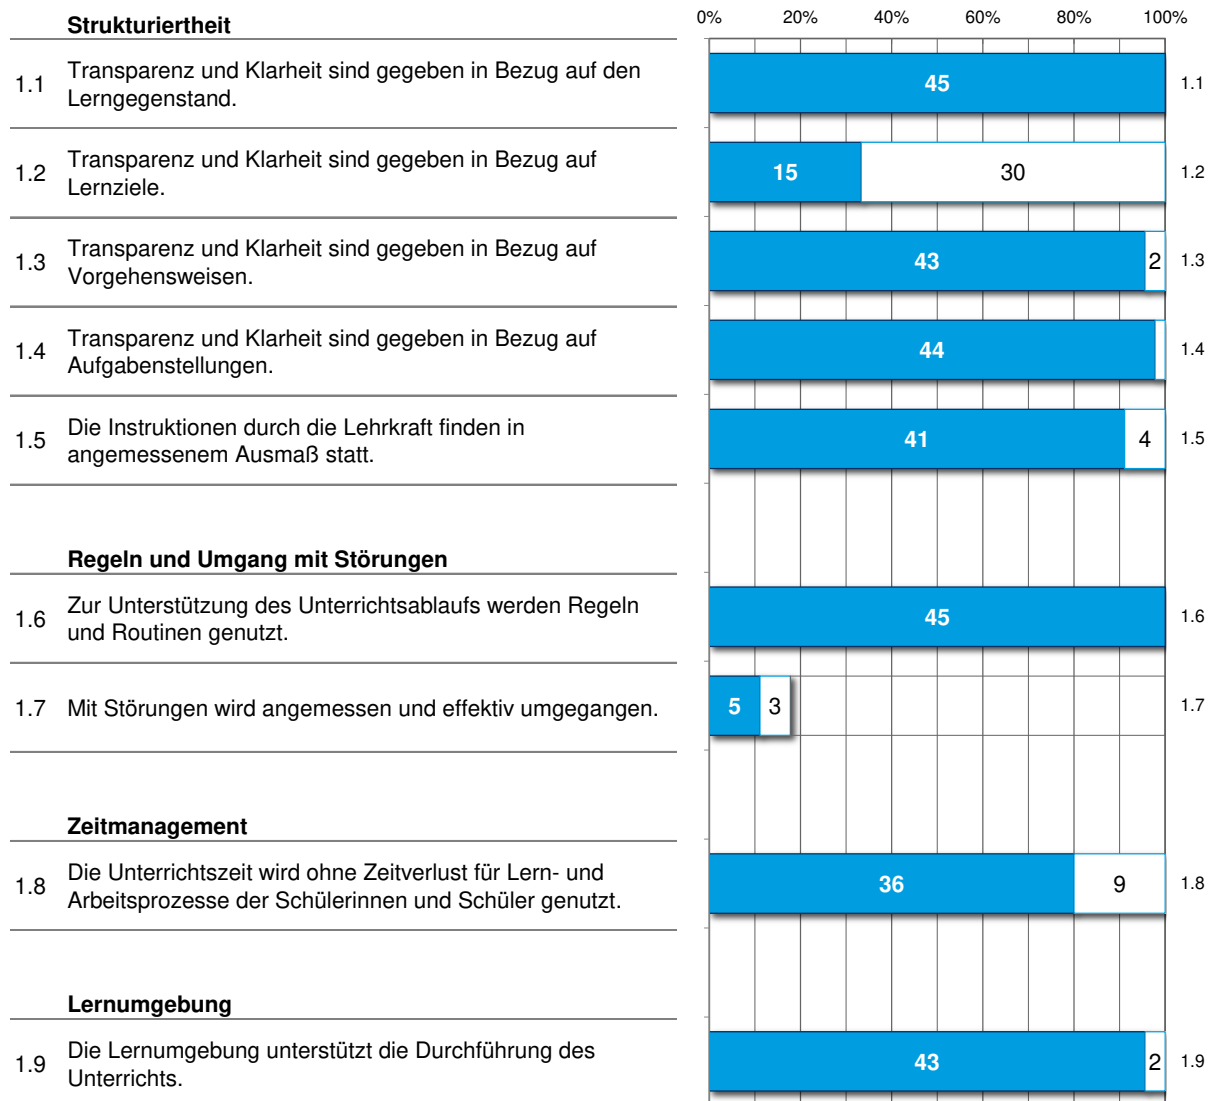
Strukturiertheit

0% 20% 40% 60% 80% 100%

1.1 Transparenz und Klarheit sind gegeben in Bezug auf den Lerngegenstand.

45 1.1

1.2 Transparenz und Klarheit sind gegeben in Bezug auf Lernziele.

15 30 1.2

1.3 Transparenz und Klarheit sind gegeben in Bezug auf Vorgehensweisen.

43 2 1.3

1.4 Transparenz und Klarheit sind gegeben in Bezug auf Aufgabenstellungen.

44 1.4

1.5 Die Instruktionen durch die Lehrkraft finden in angemessenem Ausmaß statt.

41 4 1.5

Regeln und Umgang mit Störungen

1.6 Zur Unterstützung des Unterrichtsablaufs werden Regeln und Routinen genutzt.

45 1.6

1.7 Mit Störungen wird angemessen und effektiv umgegangen.

5 3 1.7

Zeitmanagement

1.8 Die Unterrichtszeit wird ohne Zeitverlust für Lern- und Arbeitsprozesse der Schülerinnen und Schüler genutzt.

36 9 1.8

Lernumgebung

1.9 Die Lernumgebung unterstützt die Durchführung des Unterrichts.

43 2 1.9